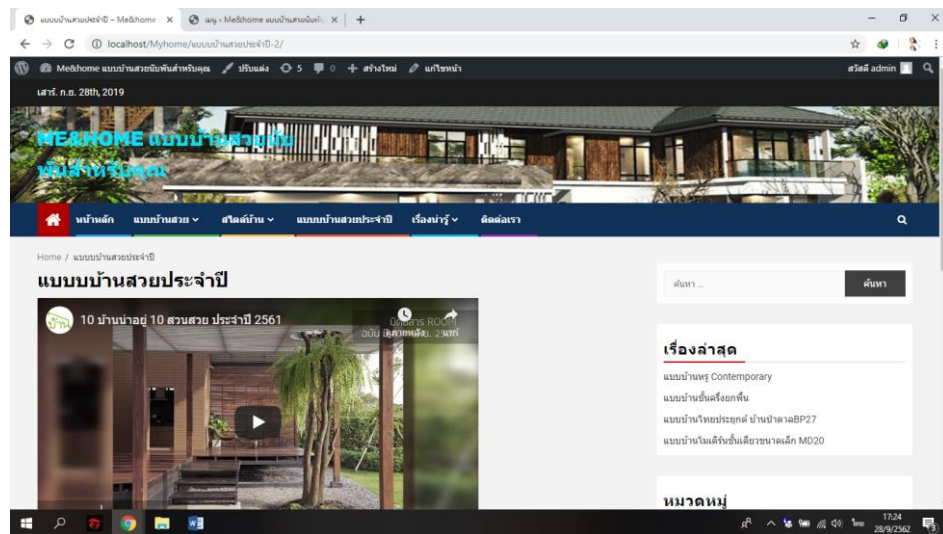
แบบบ้านสวยประจำปี – Me&home ×
เมนู ‹ Me&home แบบบ้านสวยนับพันสำ ×
+
localhost/Myhome/แบบบ้านสวยประจำปี-2/

Me&home แบบบ้านสวยนับพันสำหรับคุณ
ปรับแต่ง
5
0
สร้างใหม่
แก้ไขหน้า
สวัสดี admin

เสาร์. ก.ย. 28th, 2019

ME&HOME แบบบ้านสวยนับพันสำหรับคุณ

หน้าหลัก
แบบบ้านสวย
สไตล์บ้าน
แบบบบ้านสวยประจำปี
เรื่องน่ารู้
ติดต่อเรา

Home / แบบบบ้านสวยประจำปี

แบบบบ้านสวยประจำปี

10 บ้านน่าอยู่ 10 สวนสวย ประจำปี 2561
ดูภายหลัง
แชร์

ค้นหา ...
ค้นหา

เรื่องล่าสุด
แบบบ้านหรู Contemporary
แบบบ้านชั้นครึ่งยกพื้น
แบบบ้านไทยประยุกต์ บ้านป่าตาลBP27
แบบบ้านโมเดิร์นชั้นเดียวขนาดเล็ก MD20

หมวดหมู่

17:24
28/9/2562